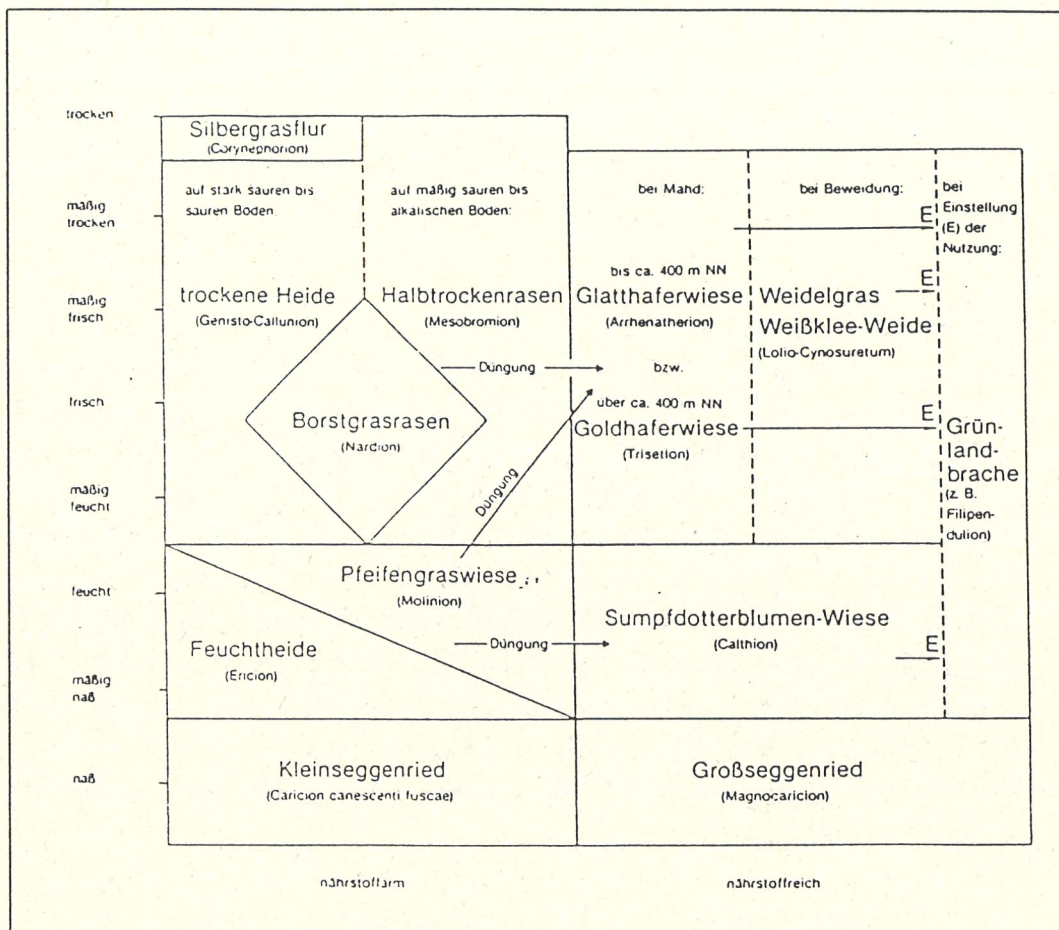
trocken
mäßig trocken
mäßig frisch
frisch
mäßig feucht
feucht
mäßig naß
naß

Silbergrasflur
(Corynephorion)

auf stark sauren bis sauren Boden:

auf mäßig sauren bis alkalischen Boden:

bei Mahd:

bei Beweidung:

bei Einstellung (E) der Nutzung:

E

bis ca. 400 m NN

trockene Heide
(Genisto-Callunion)

Halbtrockenrasen
(Mesobromion)

Glatthaferwiese
(Arrhenatherion)

Weidelgras Weißklee-Weide
(Lolio-Cynosuretum)

E

Düngung

bzw.

über ca. 400 m NN

Borstgrasrasen
(Nardion)

Goldhaferwiese
(Trisetion)

E

Grünlandbrache
(z. B. Filipendulion)

Düngung

Pfeifengraswiese
(Molinion)

Feuchtheide
(Ericion)

Düngung

Sumpfdotterblumen-Wiese
(Calthion)

E

Kleinseggenried
(Caricion canescenti fuscae)

Großseggenried
(Magnocaricion)

nährstoffarm

nährstoffreich